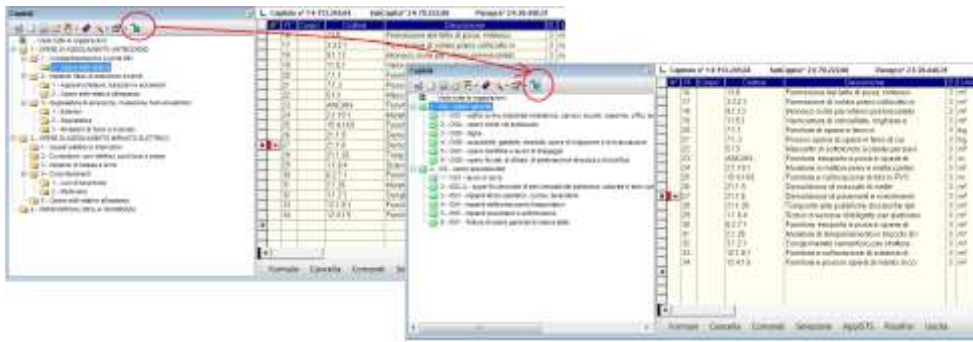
Capitoli

Capitolo n° 1 € 773.269,64   SubCapitolo 2 € 70.233,66   Parziale 2 € 36.648,31

Capitoli

Capitolo n° 1 € 773.269,64   SubCapitolo 2 € 70.233,66   Parziale 2 € 36.648,31

Formule   Cancella   Comandi   Selezione   AppSTS   Risolto   Uscita

Formule   Cancella   Comandi   Sel